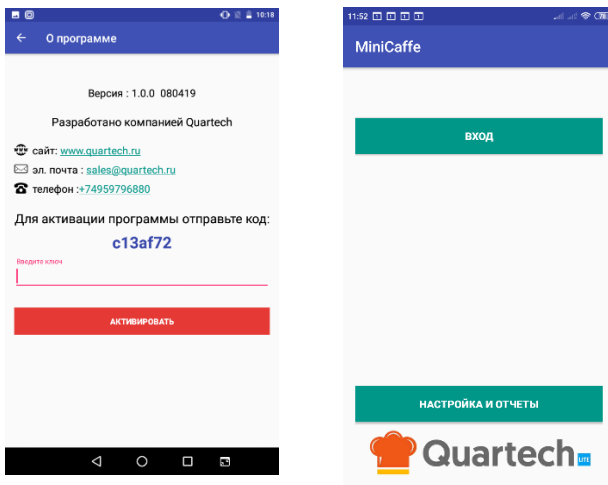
10:18

О программе

Версия : 1.0.0 080419

Разработано компанией Quartech

сайт: www.quartech.ru

эл. почта : sales@quartech.ru

телефон :+74959796880

Для активации программы отправьте код:

c13af72

Введите ключ

АКТИВИРОВАТЬ

11:52

MiniCaffe

ВХОД

НАСТРОЙКА И ОТЧЕТЫ

Quartech LITE